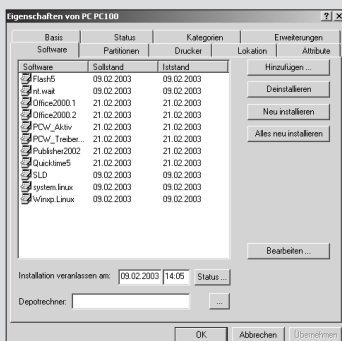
Eigenschaften von PC PC100 ? X

Basis | Status | Kategorien | Erweiterungen
Software | Partitionen | Drucker | Lokation | Attribute

| Software | Sollstand | Iststand |
|---|---|---|
| Flash5 | 09.02.2003 | 09.02.2003 |
| nt.wait | 09.02.2003 | 09.02.2003 |
| Office2000.1 | 21.02.2003 | 21.02.2003 |
| Office2000.2 | 21.02.2003 | 21.02.2003 |
| PCW_Aktiv | 21.02.2003 | 21.02.2003 |
| PCW_Treiber... | 21.02.2003 | 21.02.2003 |
| Publisher2002 | 21.02.2003 | 21.02.2003 |
| Quicktime5 | 21.02.2003 | 21.02.2003 |
| SLD | 09.02.2003 | 09.02.2003 |
| system.linux | 09.02.2003 | 09.02.2003 |
| Winxp.Linux | 09.02.2003 | 09.02.2003 |

Hinzufügen ...
Deinstallieren
Neu installieren
Alles neu installieren
Bearbeiten ...

Installation veranlassen am: 09.02.2003 14:05 Status ...

Depotrechner: ...

OK Abbrechen Übernehmen